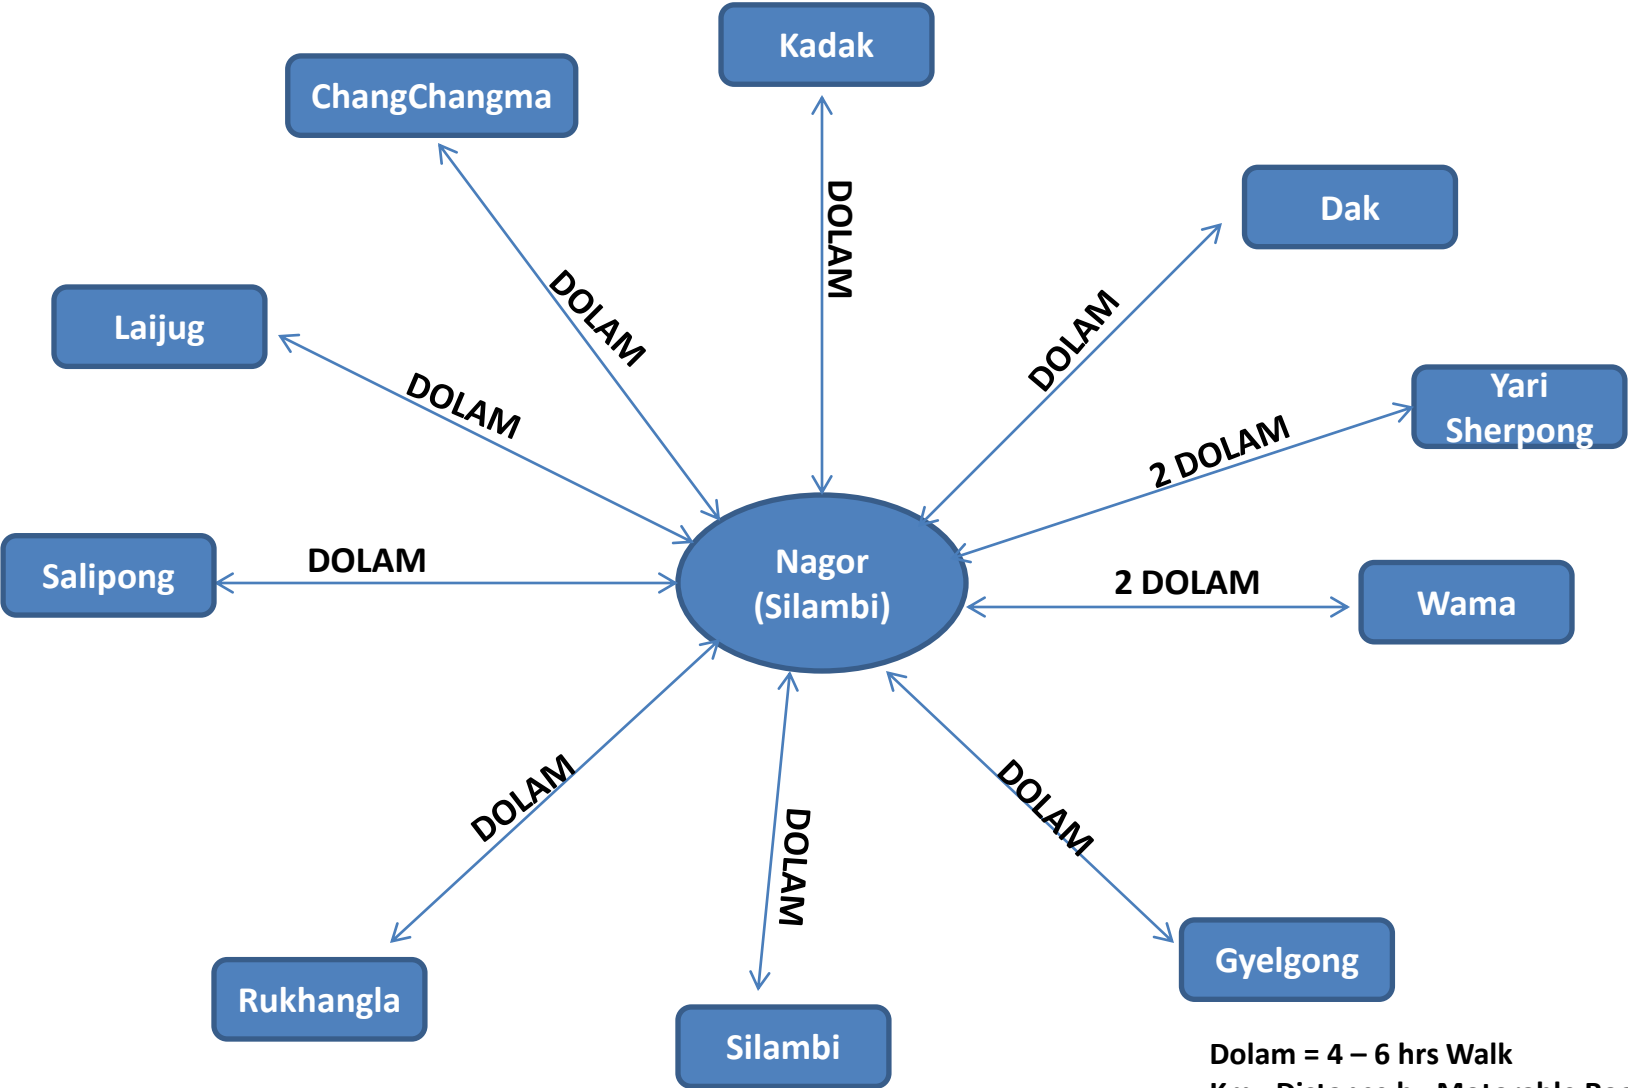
Kadak

ChangChangma

Dak

Laijug

Yari Sherpong

Salipong

Nagor (Silambi)

Wama

Rukhangla

Silambi

Gyelgong

DOLAM

DOLAM

DOLAM

DOLAM

2 DOLAM

DOLAM

2 DOLAM

DOLAM

DOLAM

DOLAM

Dolam = 4 – 6 hrs Walk

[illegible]